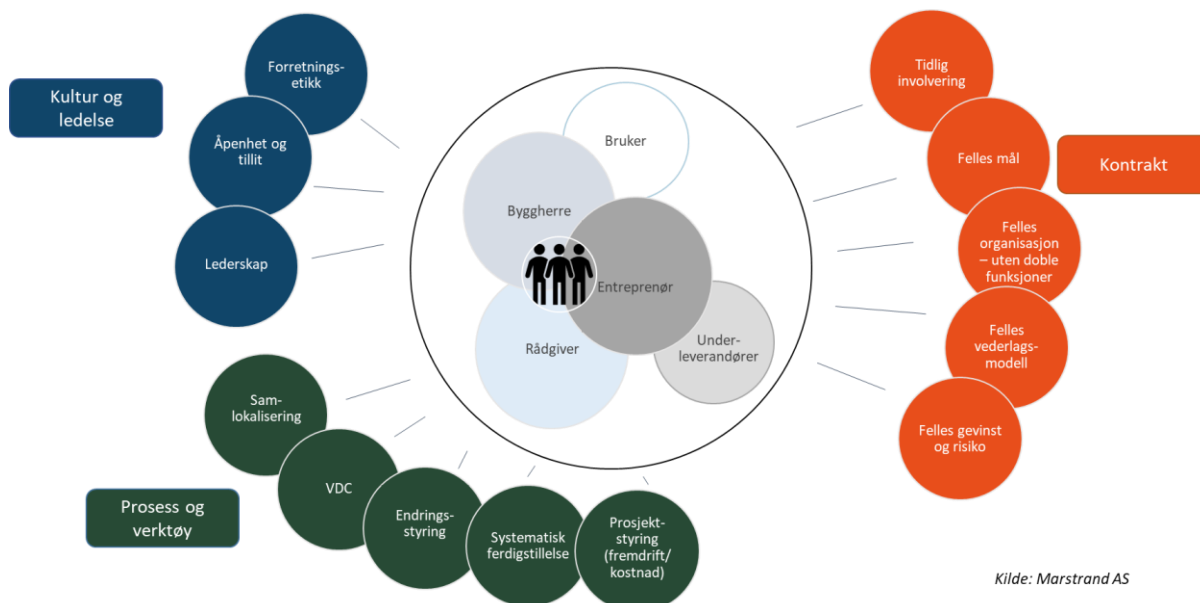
Kultur og ledelse

Forretningsetikk

Åpenhet og tillit

Lederskap

Bruker

Byggherre

Entreprenør

Rådgiver

Underleverandører

Tidlig involvering

Felles mål

Kontrakt

Felles organisasjon – uten doble funksjoner

Felles vederlagsmodell

Felles gevinst og risiko

Samlokalisering

VDC

Endringsstyring

Systematisk ferdigstillelse

Prosjektstyring (fremdrift/ kostnad)

Prosess og verktøy

Kilde: Marstrand AS